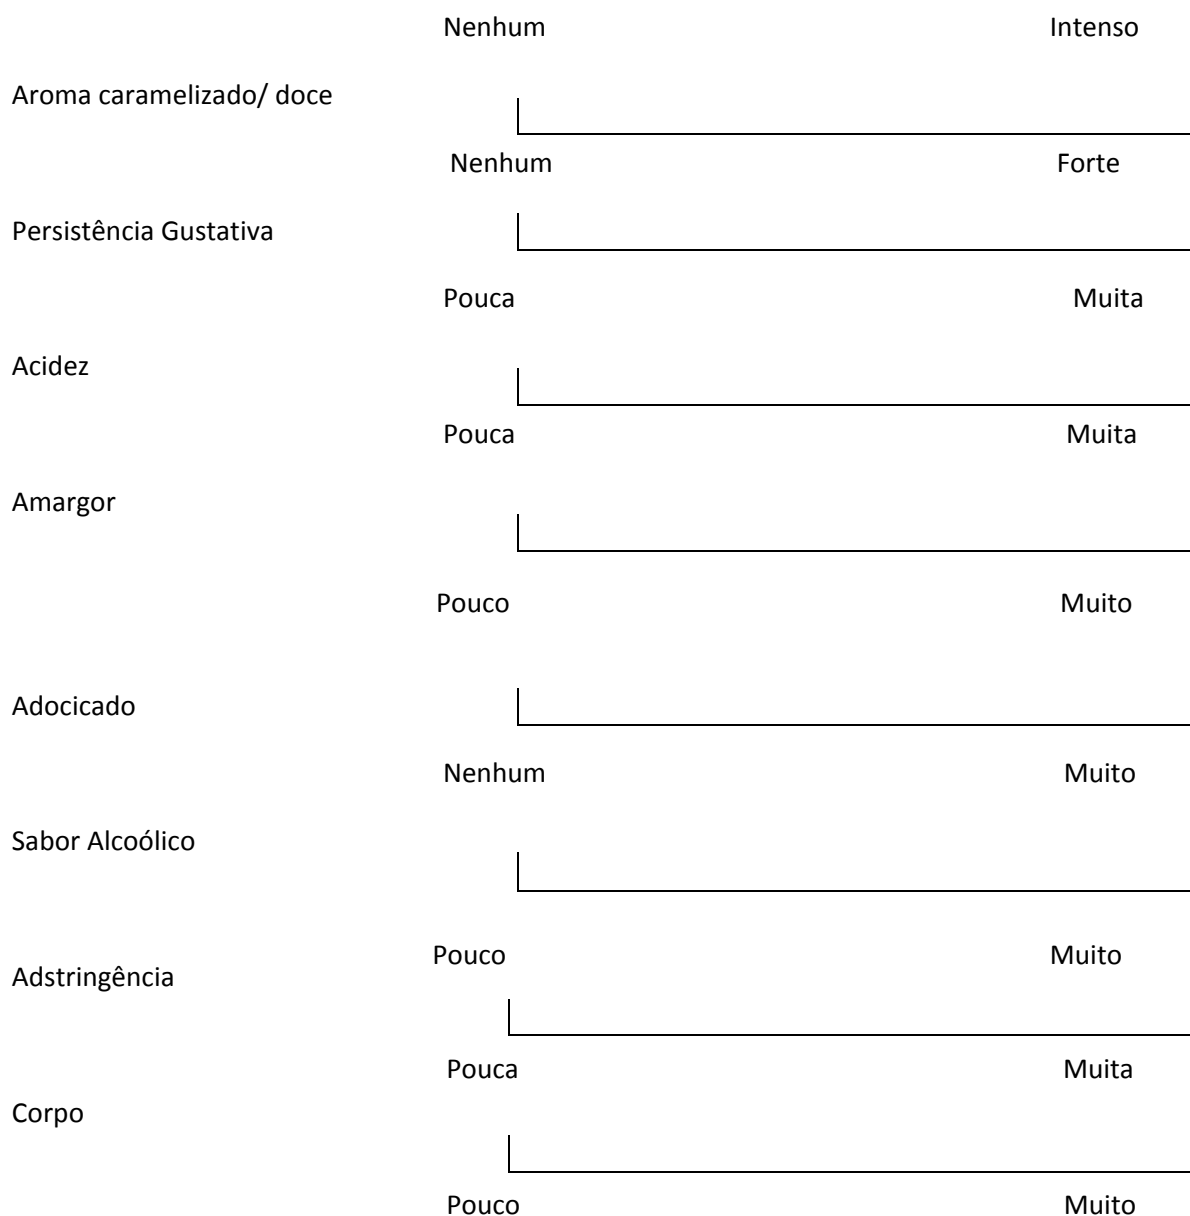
Nenhum Intenso

Aroma caramelizado/ doce

Nenhum Forte

Persistência Gustativa

Pouca Muita

Acidez

Pouca Muita

Amargor

Pouco Muito

Adocicado

Nenhum Muito

Sabor Alcoólico

Pouco Muito

Adstringência

Pouca Muita

Corpo

Pouco Muito